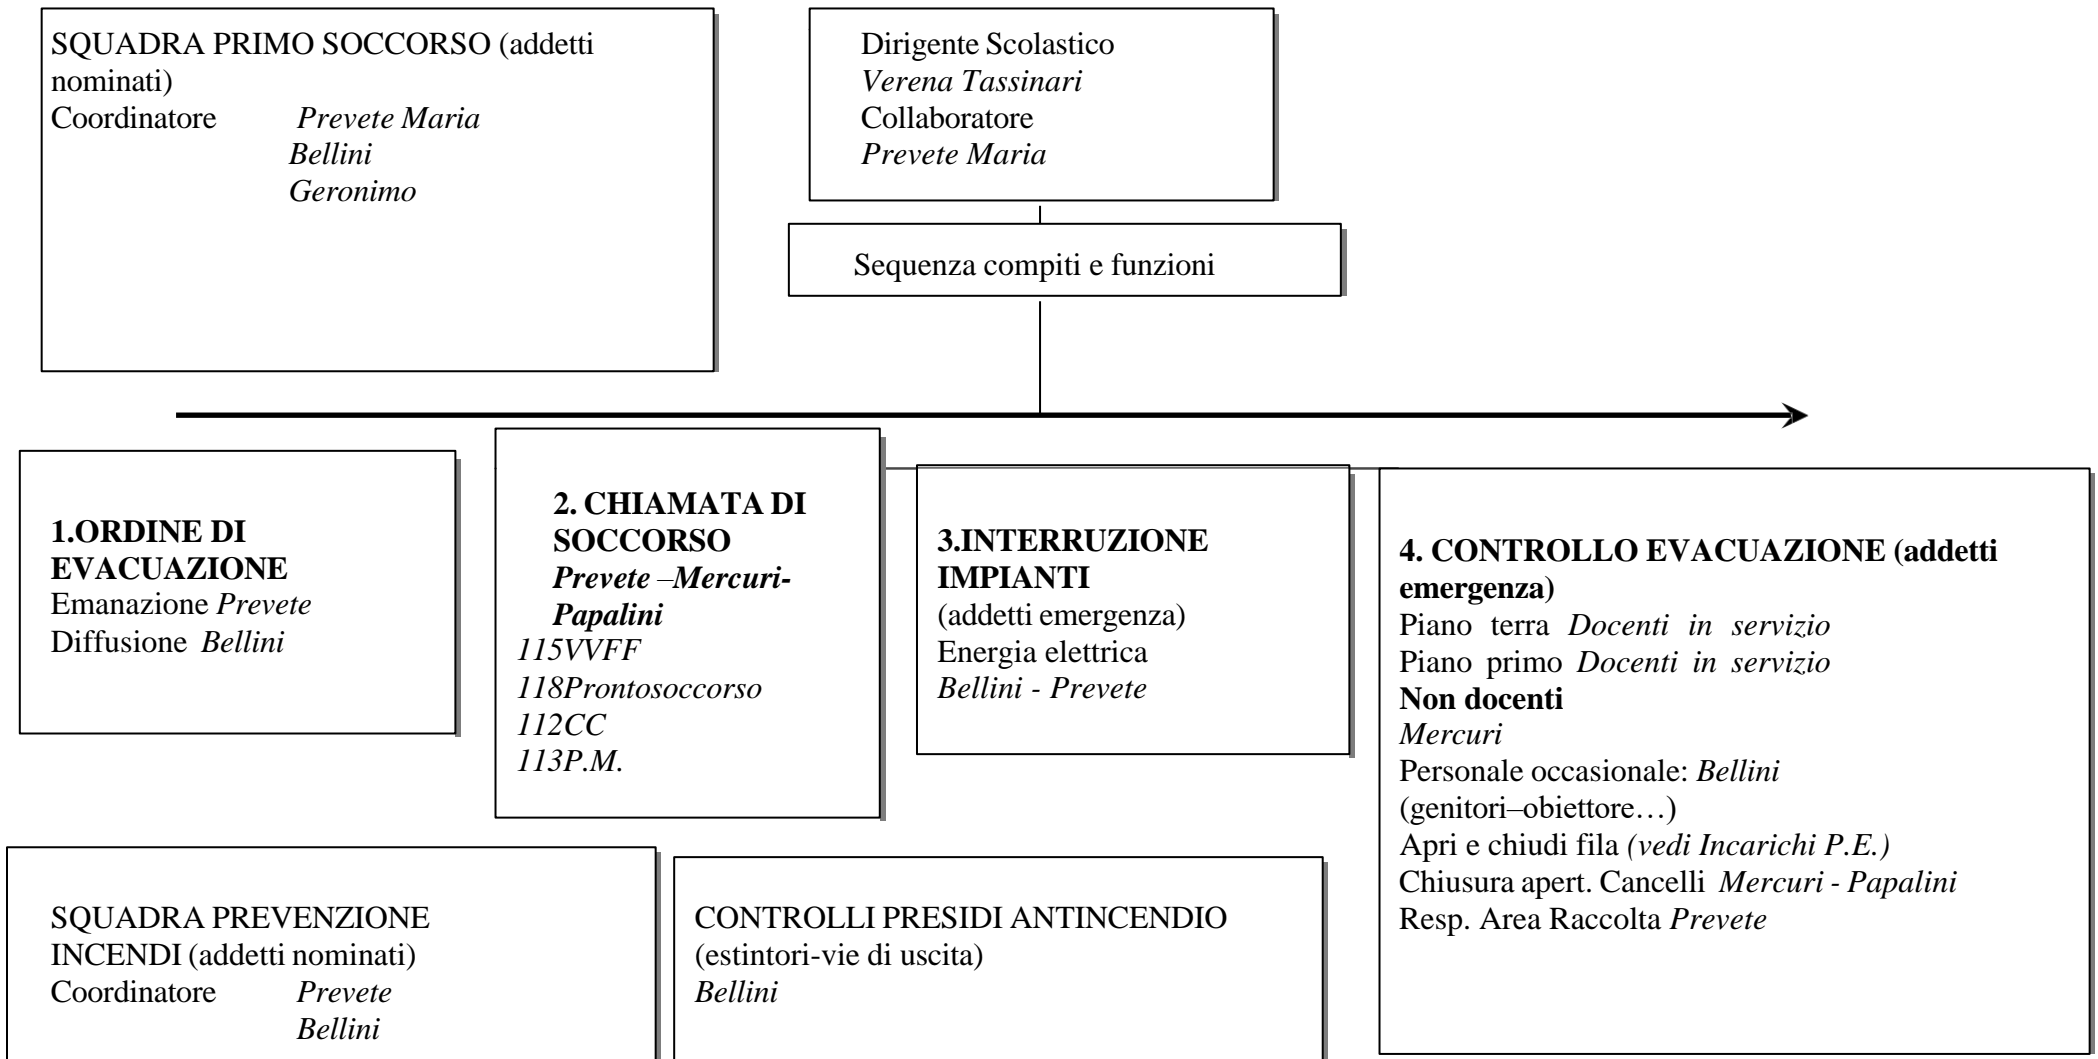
SQUADRA PRIMO SOCCORSO (addetti nominati)
Coordinatore Prevete Maria
Bellini
Geronimo

Dirigente Scolastico
Verena Tassinari
Collaboratore
Prevete Maria

Sequenza compiti e funzioni

**1.ORDINE DI EVACUAZIONE**
Emanazione Prevete
Diffusione Bellini

**2. CHIAMATA DI SOCCORSO**
**Prevete –Mercuri-Papalini**
115VVFF
118Prontosoccorso
112CC
113P.M.

**3.INTERRUZIONE IMPIANTI**
(addetti emergenza)
Energia elettrica
Bellini - Prevete

**4. CONTROLLO EVACUAZIONE (addetti emergenza)**
Piano terra Docenti in servizio
Piano primo Docenti in servizio
**Non docenti**
Mercuri
Personale occasionale: Bellini
(genitori–obiettore…)
Apri e chiudi fila (vedi Incarichi P.E.)
Chiusura apert. Cancelli Mercuri - Papalini
Resp. Area Raccolta Prevete

SQUADRA PREVENZIONE INCENDI (addetti nominati)
Coordinatore Prevete
Bellini

CONTROLLI PRESIDI ANTINCENDIO
(estintori-vie di uscita)
Bellini